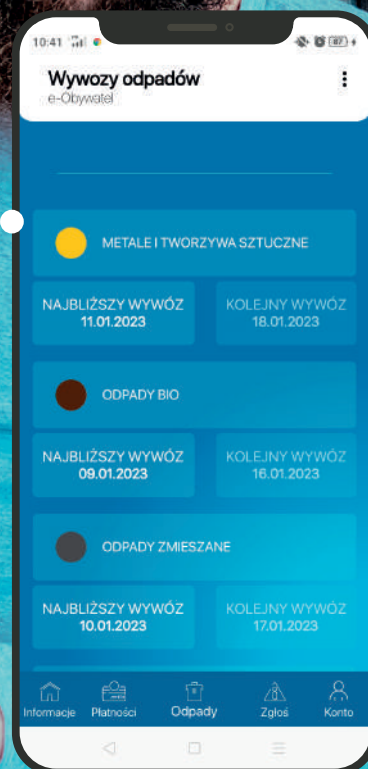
10:41

Wywozy odpadów
e-Obywatel

METALE I TWORZYWA SZTUCZNE

NAJBLIŻSZY WYWÓZ
11.01.2023

KOLEJNY WYWÓZ
18.01.2023

ODPADY BIO

NAJBLIŻSZY WYWÓZ
09.01.2023

KOLEJNY WYWÓZ
16.01.2023

ODPADY ZMIESZANE

NAJBLIŻSZY WYWÓZ
10.01.2023

KOLEJNY WYWÓZ
17.01.2023

Informacje Płatności Odpady Zgłoś Konto